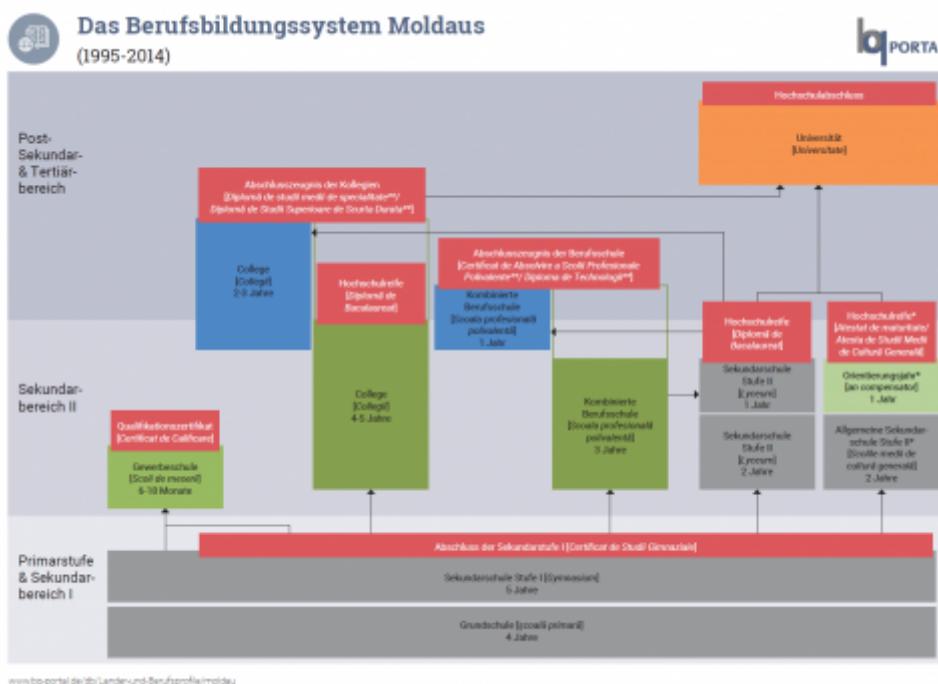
Das Berufsbildungssystem Moldaus
(1995-2014)

PORTA

Post-Sekundar- & Tertiär-bereich

Sekundar-bereich II

Primarstufe & Sekundar-bereich I

Hochschulabschluss

Universität
[Universitate]

Abschlusszeugnis der Kollegien
[Diplomă de studii medii de specialitate**/ Diplomă de Studii Superioare de Scurta Durata**]

College
[Colegiu]
2-3 Jahre

Hochschulreife
[Diplomă de Bacalaureat]

College
[Colegiu]
4-5 Jahre

Abschlusszeugnis der Berufsschule
[Certificat de Absolvire a Scolii Profesionale Polivalente**/ Diploma de Tehnologii**]

Kombinierte Berufsschule
[Scoala profesionali polivalentă]
1 Jahr

Kombinierte Berufsschule
[Scoala profesionali polivalentă]
3 Jahre

Hochschulreife
[Diplomă de Bacalaureat]

Sekundarschule Stufe II
[Lyceum]
1 Jahr

Sekundarschule Stufe II
[Lyceum]
2 Jahre

Hochschulreife*
[Atestat de maturitate/ Atestatul de Studii Medii de Cultură Generală]

Orientierungsjahr*
[an compensator]
1 Jahr

Allgemeine Sekundarschule Stufe II*
[Scoli medii de cultură generală]
2 Jahre

Qualifikationszertifikat
[Certificat de Calificare]

Gewerbeschule
[Scoli de meserii]
6-10 Monate

Abschluss der Sekundarstufe I [Certificat de Studii Gimnaziale]

Sekundarschule Stufe I [Gymnasium]
5 Jahre

Grundschule [şcoalii primară]
4 Jahre

www.bq-portal.de/db/Laender-und-Berufsprofile/moldau